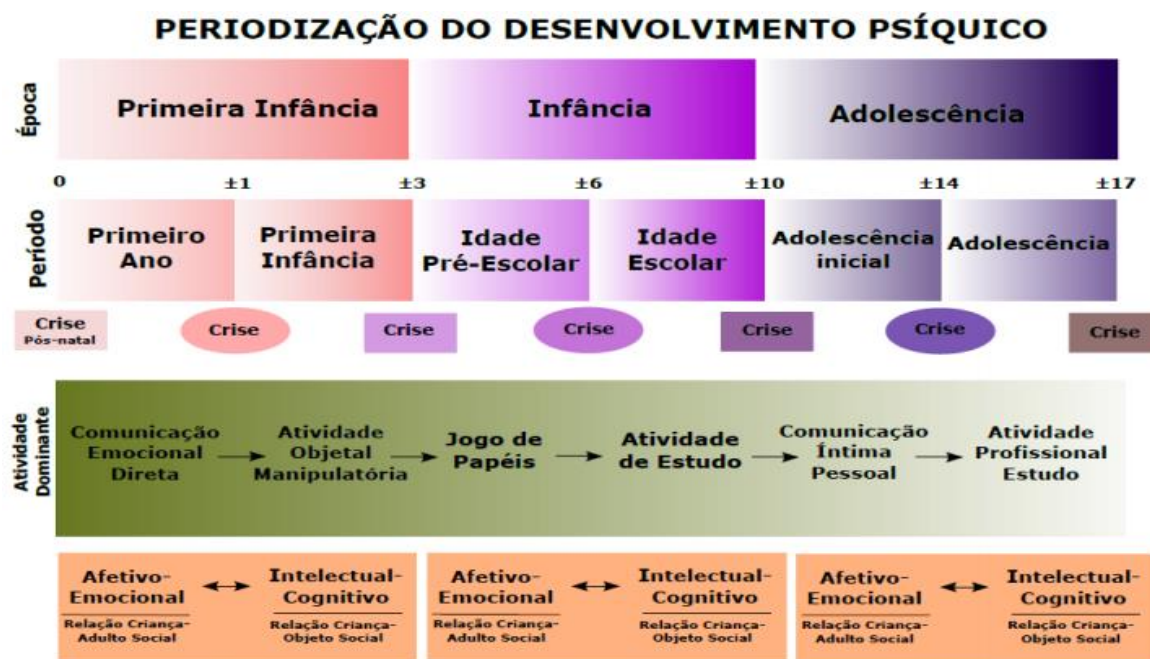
PERIODIZAÇÃO DO DESENVOLVIMENTO PSÍQUICO

Época

Primeira Infância

Infância

Adolescência

0 ±1 ±3 ±6 ±10 ±14 ±17

Período

Primeiro Ano

Primeira Infância

Idade Pré-Escolar

Idade Escolar

Adolescência inicial

Adolescência

Crise Pós-natal

Crise

Crise

Crise

Crise

Crise

Crise

Atividade Dominante

Comunicação Emocional Direta → Atividade Objetal Manipulatória → Jogo de Papéis → Atividade de Estudo → Comunicação Íntima Pessoal → Atividade Profissional Estudo

Afetivo-Emocional ↔ Intelectual-Cognitivo

Relação Criança-Adulto Social

Relação Criança-Objeto Social

Afetivo-Emocional ↔ Intelectual-Cognitivo

Relação Criança-Adulto Social

Relação Criança-Objeto Social

Afetivo-Emocional ↔ Intelectual-Cognitivo

Relação Criança-Adulto Social

Relação Criança-Objeto Social